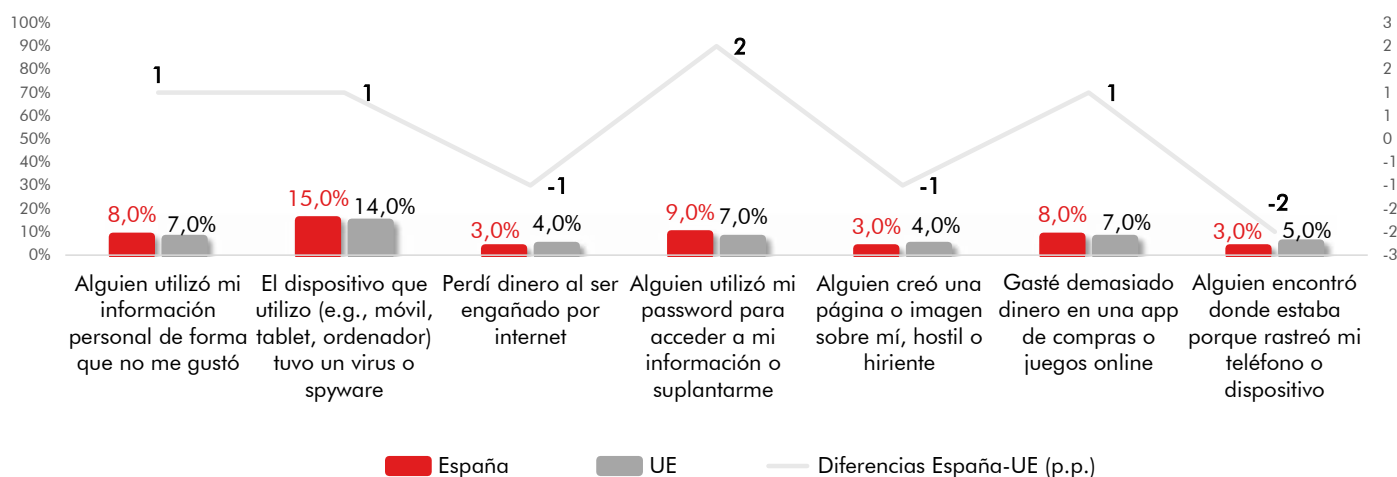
100%
90%
80%
70%
60%
50%
40%
30%
20%
10%
0%

3
2
2
1
1
0
-1
-1
-2
-2
-3

1
1
2
-1
-1
1
-2

8,0% 7,0%
15,0% 14,0%
3,0% 4,0%
9,0% 7,0%
3,0% 4,0%
8,0% 7,0%
3,0% 5,0%

Alguien utilizó mi información personal de forma que no me gustó

El dispositivo que utilizo (e.g., móvil, tablet, ordenador) tuvo un virus o spyware

Perdí dinero al ser engañado por internet

Alguien utilizó mi password para acceder a mi información o suplantarme

Alguien creó una página o imagen sobre mí, hostil o hiriente

Gasté demasiado dinero en una app de compras o juegos online

Alguien encontró donde estaba porque rastreó mi teléfono o dispositivo

España
UE
Diferencias España-UE (p.p.)